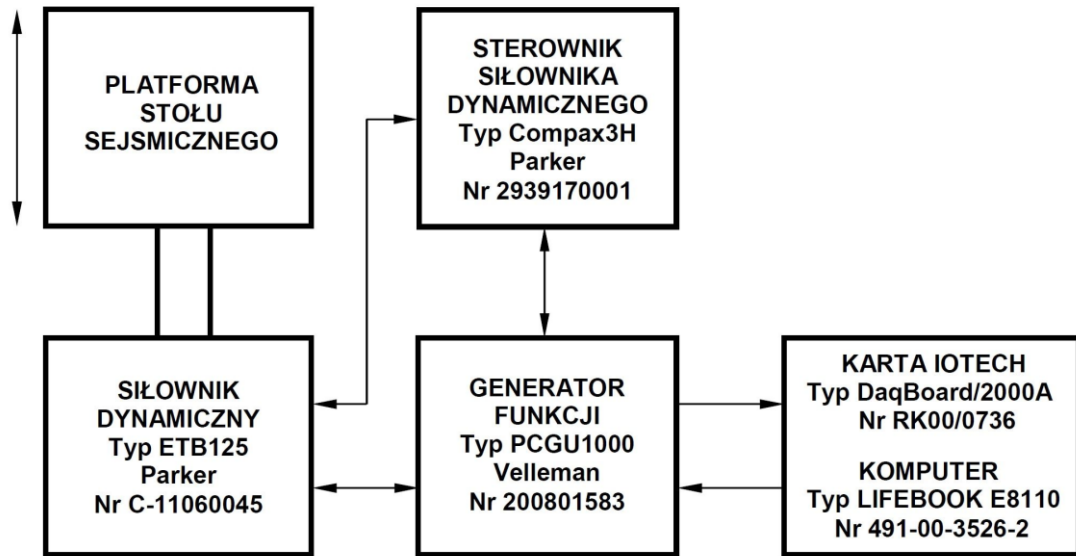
PLATFORMA
STOŁU
SEJSMICZNEGO

STEROWNIK
SIŁOWNIKA
DYNAMICZNEGO
Typ Compax3H
Parker
Nr 2939170001

SIŁOWNIK
DYNAMICZNY
Typ ETB125
Parker
Nr C-11060045

GENERATOR
FUNKCJI
Typ PCGU1000
Velleman
Nr 200801583

KARTA IOTECH
Typ DaqBoard/2000A
Nr RK00/0736

KOMPUTER
Typ LIFEBOOK E8110
Nr 491-00-3526-2